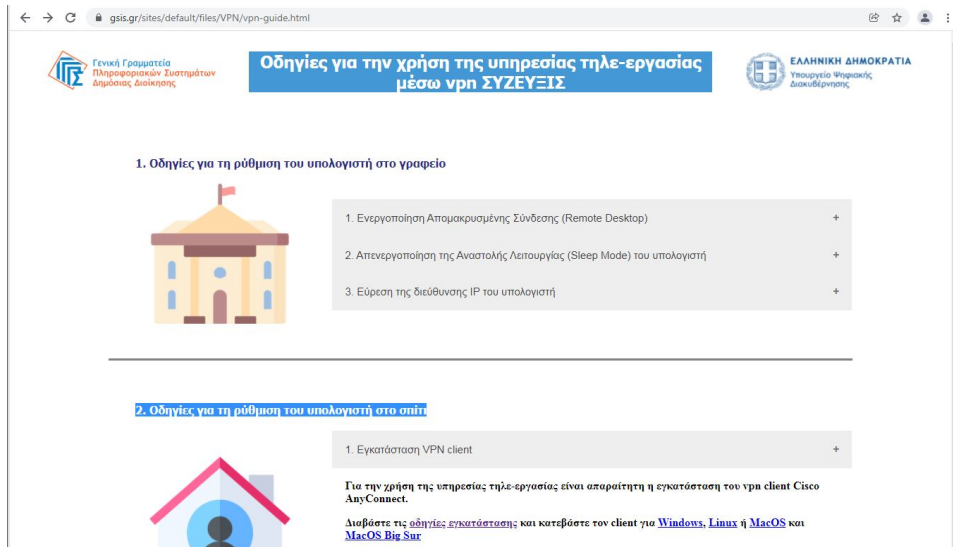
gsis.gr/sites/default/files/VPN/vpn-guide.html

Γενική Γραμματεία Πληροφοριακών Συστημάτων Δημόσιας Διοίκησης

Οδηγίες για την χρήση της υπηρεσίας τηλε-εργασίας μέσω vpn ΣΥΖΕΥΞΙΣ

ΕΛΛΗΝΙΚΗ ΔΗΜΟΚΡΑΤΙΑ
Υπουργείο Ψηφιακής Διακυβέρνησης

1. Οδηγίες για τη ρύθμιση του υπολογιστή στο γραφείο

1. Ενεργοποίηση Απομακρυσμένης Σύνδεσης (Remote Desktop) +

2. Απενεργοποίηση της Αναστολής Λειτουργίας (Sleep Mode) του υπολογιστή +

3. Εύρεση της διεύθυνσης IP του υπολογιστή +

2. Οδηγίες για τη ρύθμιση του υπολογιστή στο σπίτι

1. Εγκατάσταση VPN client +

Για την χρήση της υπηρεσίας τηλε-εργασίας είναι απαραίτητη η εγκατάσταση του vpn client Cisco AnyConnect.

Διαβάστε τις οδηγίες εγκατάστασης και κατεβάστε τον client για Windows, Linux ή MacOS και MacOS Big Sur